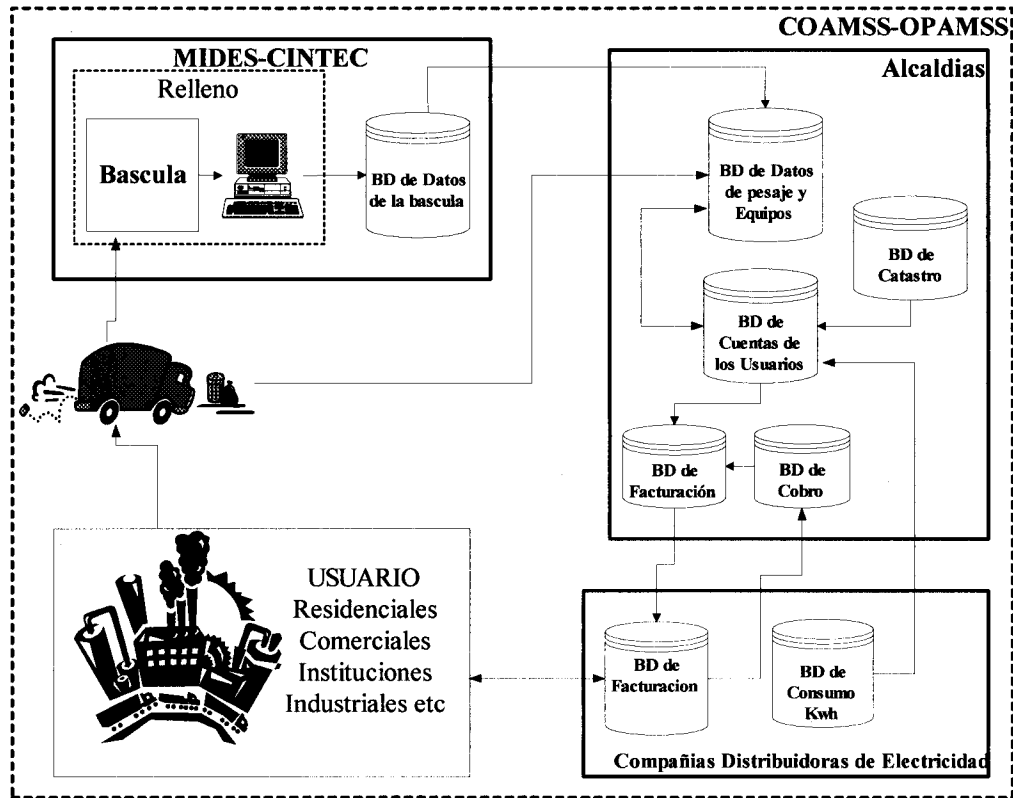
COAMSS-OPAMSS

MIDES-CINTEC

Relleno

Bascula

BD de Datos de la bascula

Alcaldias

BD de Datos de pesaje y Equipos

BD de Catastro

BD de Cuentas de los Usuarios

BD de Facturación

BD de Cobro

USUARIO
Residenciales
Comerciales
Instituciones
Industriales etc

BD de Facturacion

BD de Consumo Kwh

Compañias Distribuidoras de Electricidad